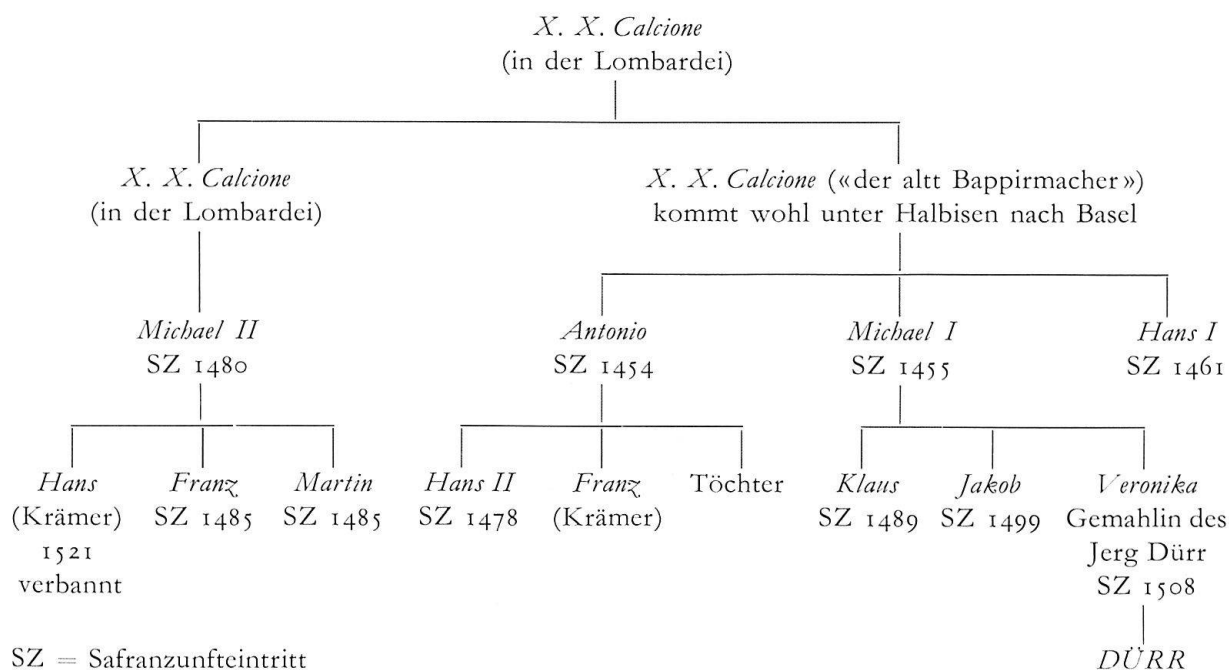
X. X. Calcione
(in der Lombardei)

X. X. Calcione
(in der Lombardei)

X. X. Calcione («der altt Bappirmacher»)
kommt wohl unter Halbisen nach Basel

Michael II
SZ 1480

Antonio
SZ 1454

Michael I
SZ 1455

Hans I
SZ 1461

Hans
(Krämer)
1521
verbannt

Franz
SZ 1485

Martin
SZ 1485

Hans II
SZ 1478

Franz
(Krämer)

Töchter

Klaus
SZ 1489

Jakob
SZ 1499

Veronika
Gemahlin des
Jerg Dürr
SZ 1508

DÜRR

SZ = Safranzunfteintritt